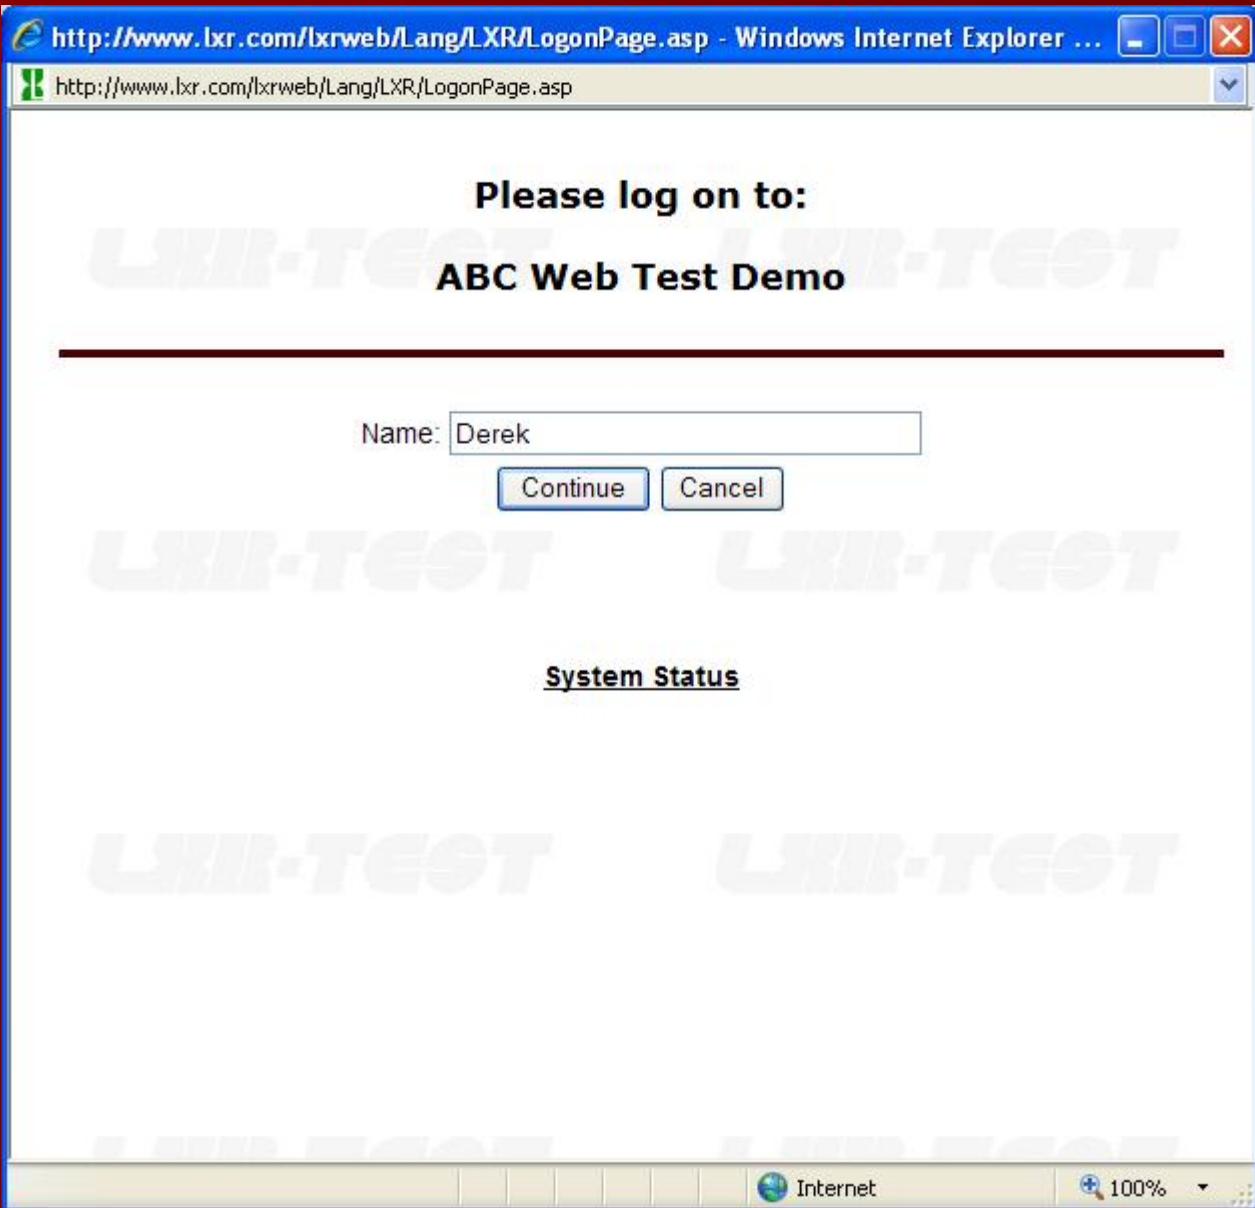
http://www.lxr.com/lxrweb/Lang/LXR/LogonPage.asp - Windows Internet Explorer ...

http://www.lxr.com/lxrweb/Lang/LXR/LogonPage.asp

Please log on to:

ABC Web Test Demo

LXR-TEST LXR-TEST

Name: Derek

Continue Cancel

LXR-TEST LXR-TEST

System Status

LXR-TEST LXR-TEST

Internet

100%